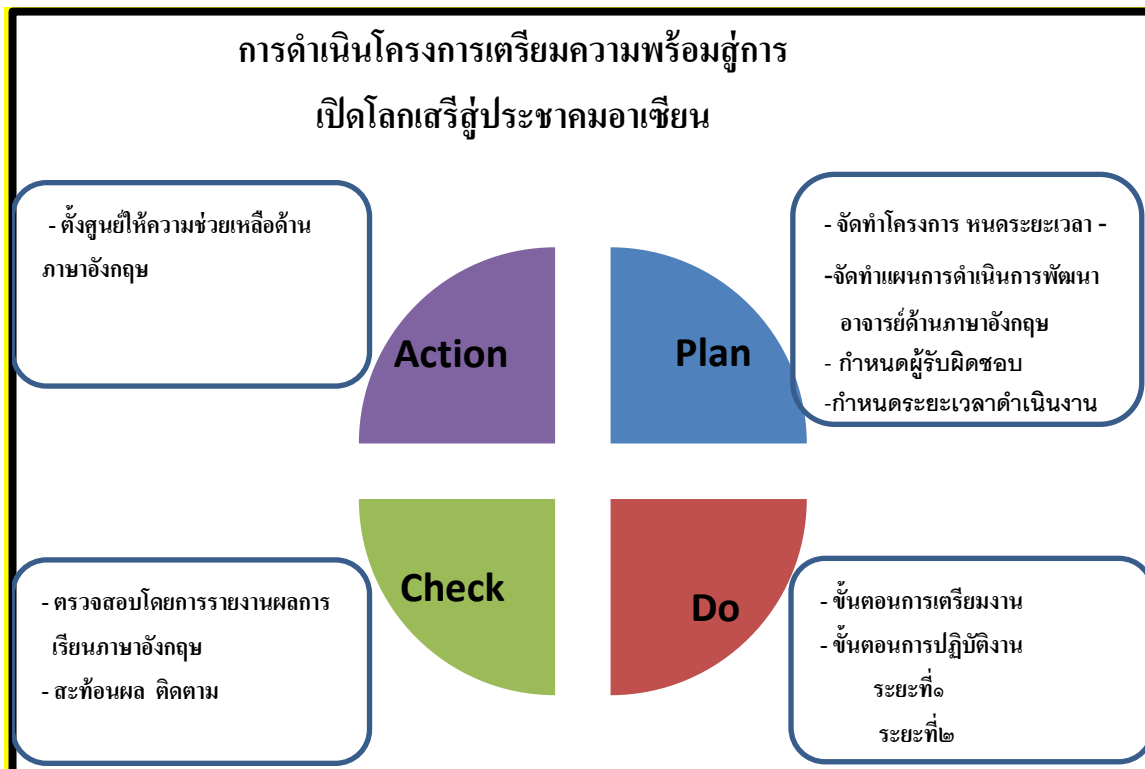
การดำเนินโครงการเตรียมความพร้อมสู่การ

เปิดโลกเสรีสู่ประชาคมอาเซียน

- ตั้งศูนย์ให้ความช่วยเหลือด้านภาษาอังกฤษ

- จัดทำโครงการ หนดระยะเวลา -

-จัดทำแผนการดำเนินการพัฒนาอาจารย์ด้านภาษาอังกฤษ

- กำหนดผู้รับผิดชอบ

-กำหนดระยะเวลาดำเนินงาน

Action

Plan

Check

Do

- ตรวจสอบโดยการรายงานผลการเรียนภาษาอังกฤษ

- สะท้อนผล ติดตาม

- ขั้นตอนการเตรียมงาน

- ขั้นตอนการปฏิบัติงาน

ระยะที่๑

ระยะที่๒